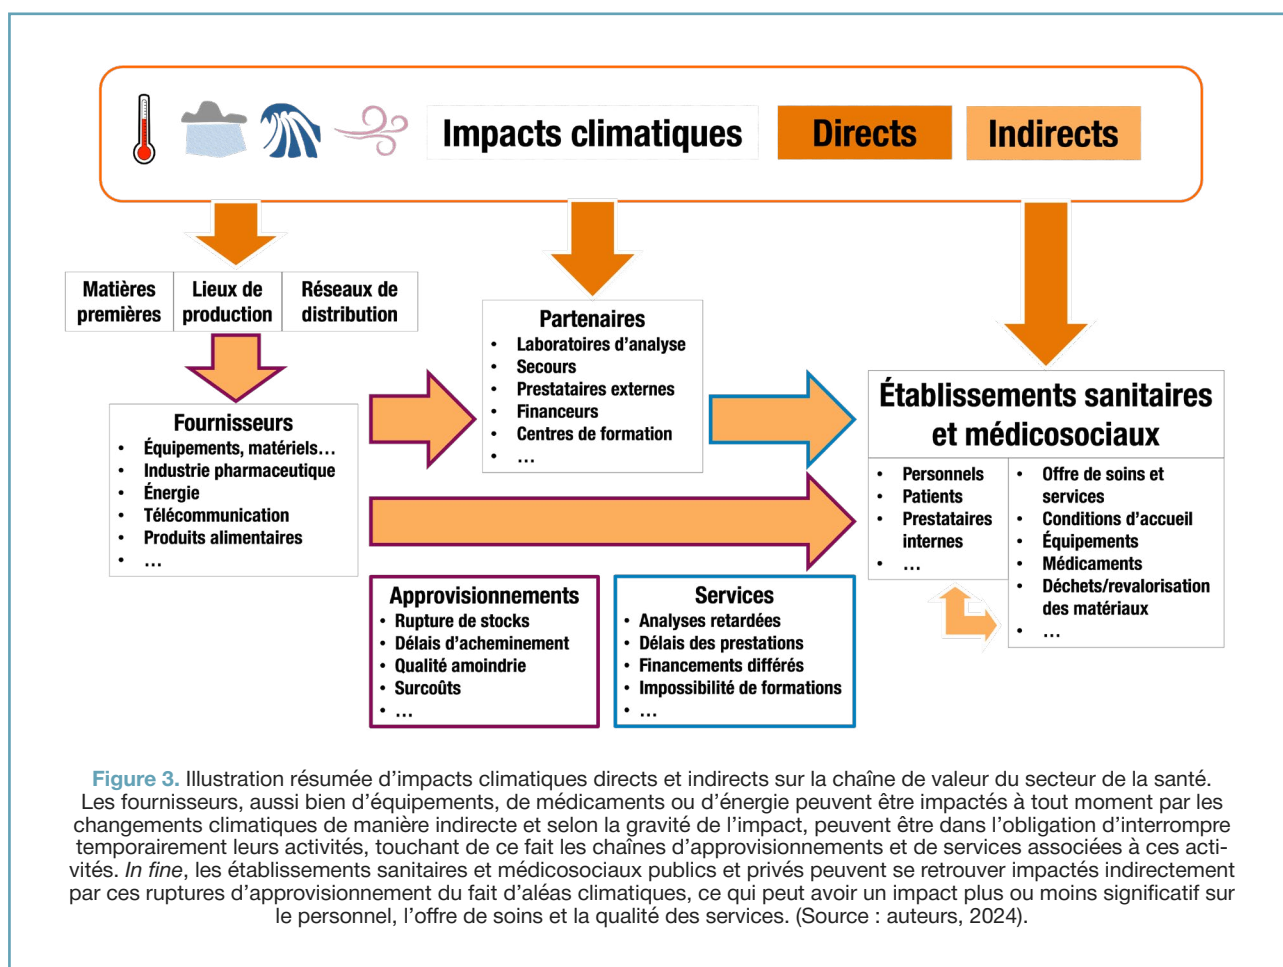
Impacts climatiques

Directs

Indirects

| Matières premières | Lieux de production | Réseaux de distribution |
|---|---|---|

Fournisseurs
• Équipements, matériels…
• Industrie pharmaceutique
• Énergie
• Télécommunication
• Produits alimentaires
• …

Partenaires
• Laboratoires d'analyse
• Secours
• Prestataires externes
• Financeurs
• Centres de formation
• …

Établissements sanitaires et médicosociaux

• Personnels
• Patients
• Prestataires internes
• …

• Offre de soins et services
• Conditions d'accueil
• Équipements
• Médicaments
• Déchets/revalorisation des matériaux
• …

Approvisionnements
• Rupture de stocks
• Délais d'acheminement
• Qualité amoindrie
• Surcoûts
• …

Services
• Analyses retardées
• Délais des prestations
• Financements différés
• Impossibilité de formations
• …

Figure 3. Illustration résumée d'impacts climatiques directs et indirects sur la chaîne de valeur du secteur de la santé. Les fournisseurs, aussi bien d'équipements, de médicaments ou d'énergie peuvent être impactés à tout moment par les changements climatiques de manière indirecte et selon la gravité de l'impact, peuvent être dans l'obligation d'interrompre temporairement leurs activités, touchant de ce fait les chaînes d'approvisionnements et de services associées à ces activités. In fine, les établissements sanitaires et médicosociaux publics et privés peuvent se retrouver impactés indirectement par ces ruptures d'approvisionnement du fait d'aléas climatiques, ce qui peut avoir un impact plus ou moins significatif sur le personnel, l'offre de soins et la qualité des services. (Source : auteurs, 2024).